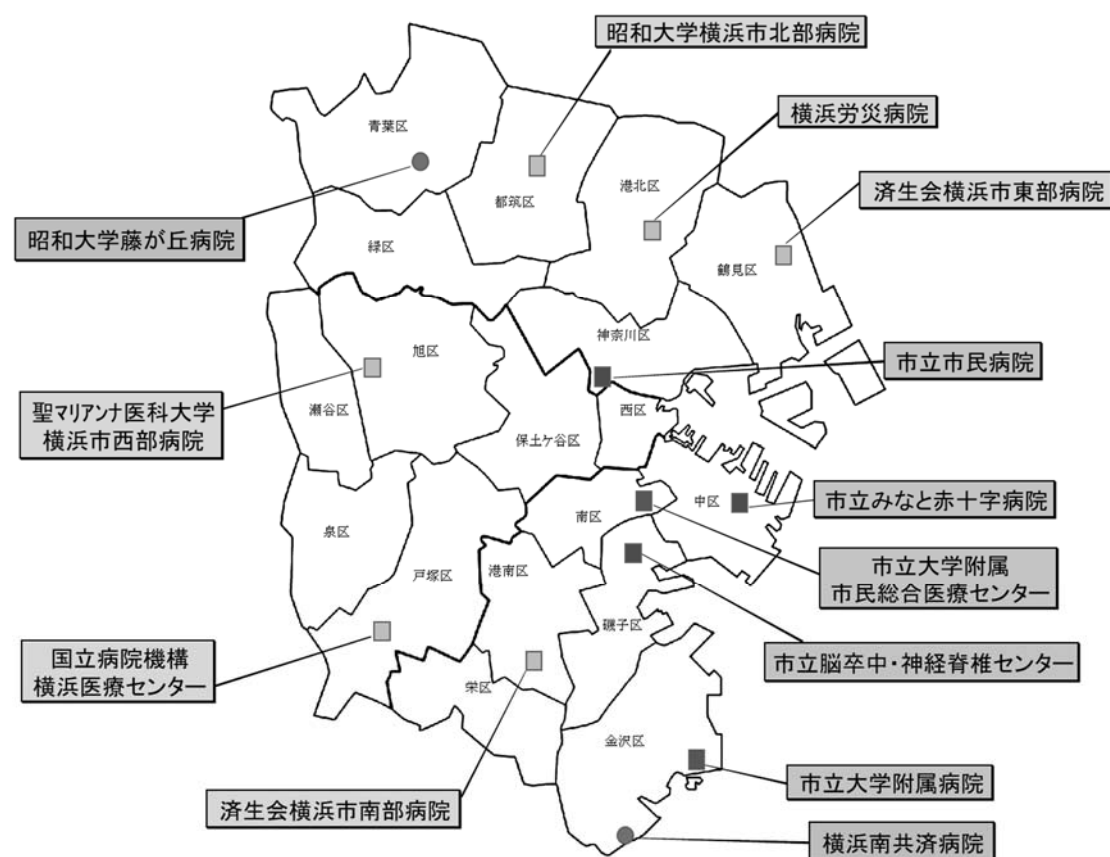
昭和大学横浜市北部病院

横浜労災病院

済生会横浜市東部病院

青葉区

都筑区

港北区

昭和大学藤が丘病院

緑区

鶴見区

神奈川区

旭区

市立市民病院

聖マリアンナ医科大学
横浜市西部病院

瀬谷区

西区

保土ケ谷区

中区

市立みなと赤十字病院

南区

泉区

市立大学附属
市民総合医療センター

戸塚区

港南区

磯子区

市立脳卒中・神経脊椎センター

国立病院機構
横浜医療センター

栄区

金沢区

市立大学附属病院

済生会横浜市南部病院

横浜南共済病院